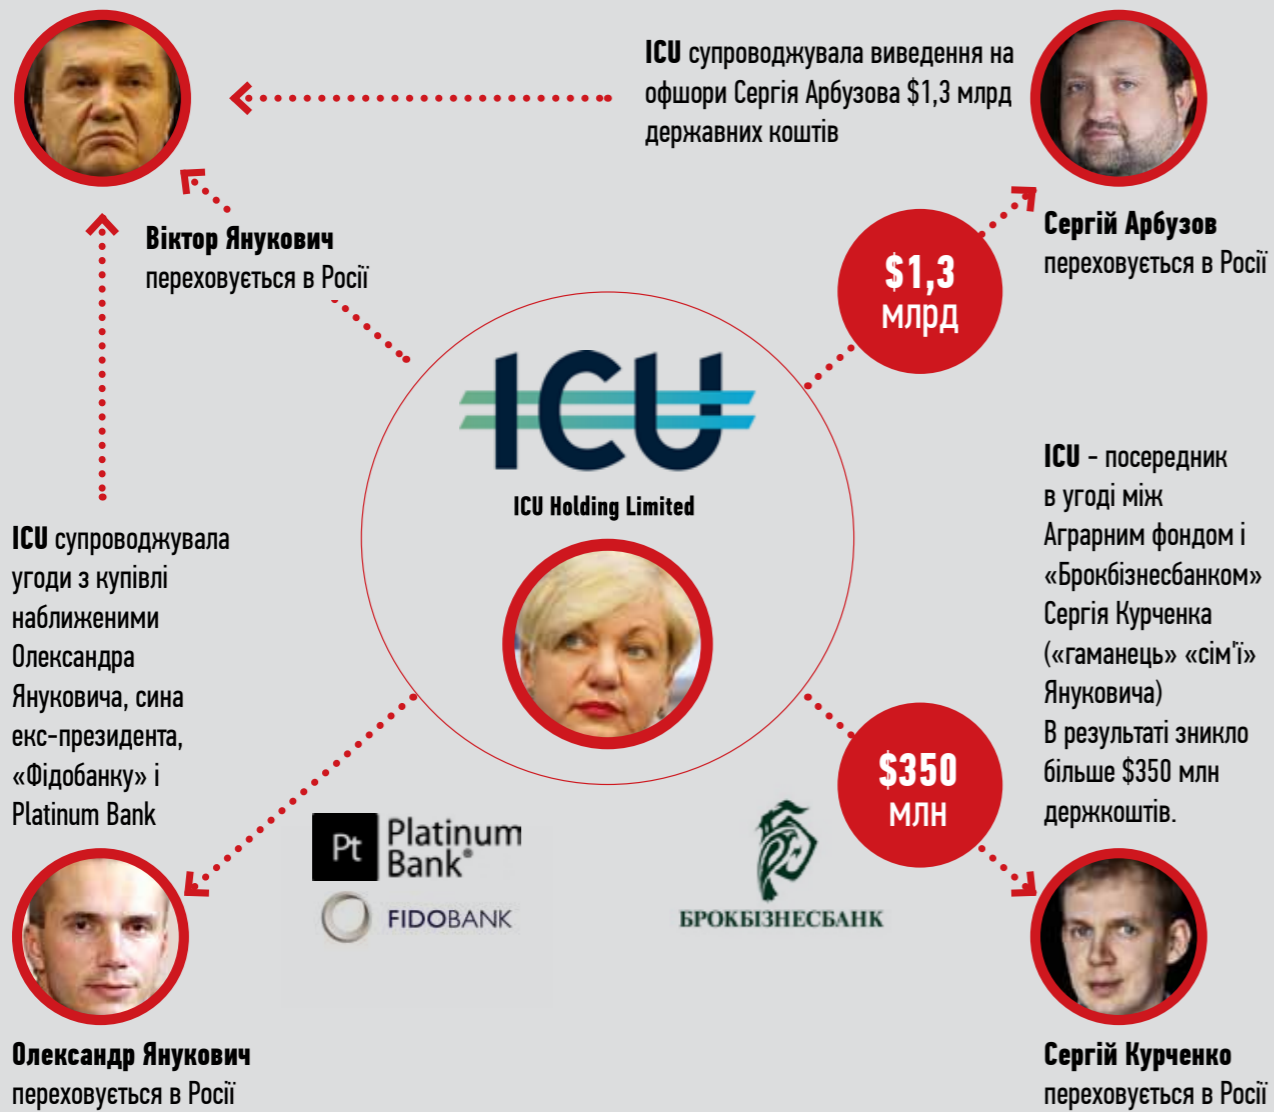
**ICU** супроводжувала виведення на офшори Сергія Арбузова $1,3 млрд державних коштів

**Віктор Янукович**
переховується в Росії

**Сергій Арбузов**
переховується в Росії

$1,3 млрд

ICU

ICU Holding Limited

**ICU** – посередник в угоді між Аграрним фондом і «Брокбізнесбанком» Сергія Курченка («гаманець» «сім'ї» Януковича)
В результаті зникло більше $350 млн держкоштів.

**ICU** супроводжувала угоди з купівлі наближеними Олександра Януковича, сина екс-президента, «Фідобанку» і Platinum Bank

$350 млн

Pt Platinum Bank®

FIDOBANK

БРОКБІЗНЕСБАНК

**Олександр Янукович**
переховується в Росії

**Сергій Курченко**
переховується в Росії